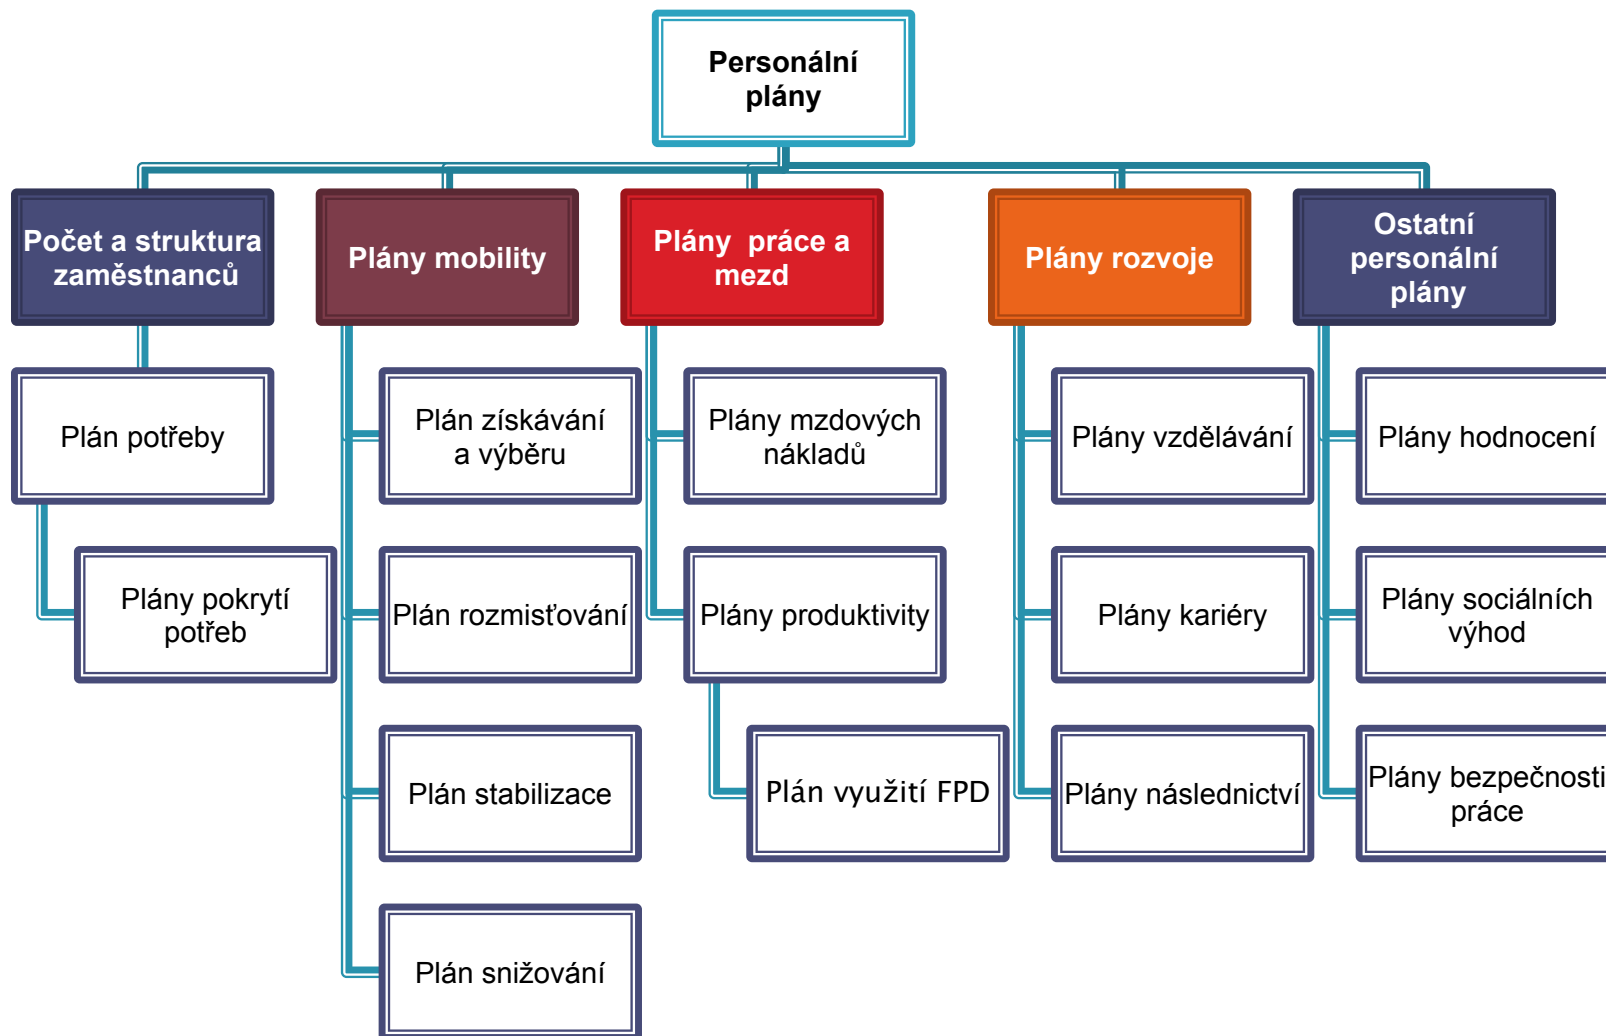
Personální plány

Počet a struktura zaměstnanců

Plán potřeby

Plány pokrytí potřeb

Plány mobility

Plán získávání a výběru

Plán rozmisťování

Plán stabilizace

Plán snižování

Plány práce a mezd

Plány mzdových nákladů

Plány produktivity

Plán využití FPD

Plány rozvoje

Plány vzdělávání

Plány kariéry

Plány následnictví

Ostatní personální plány

Plány hodnocení

Plány sociálních výhod

Plány bezpečnosti práce